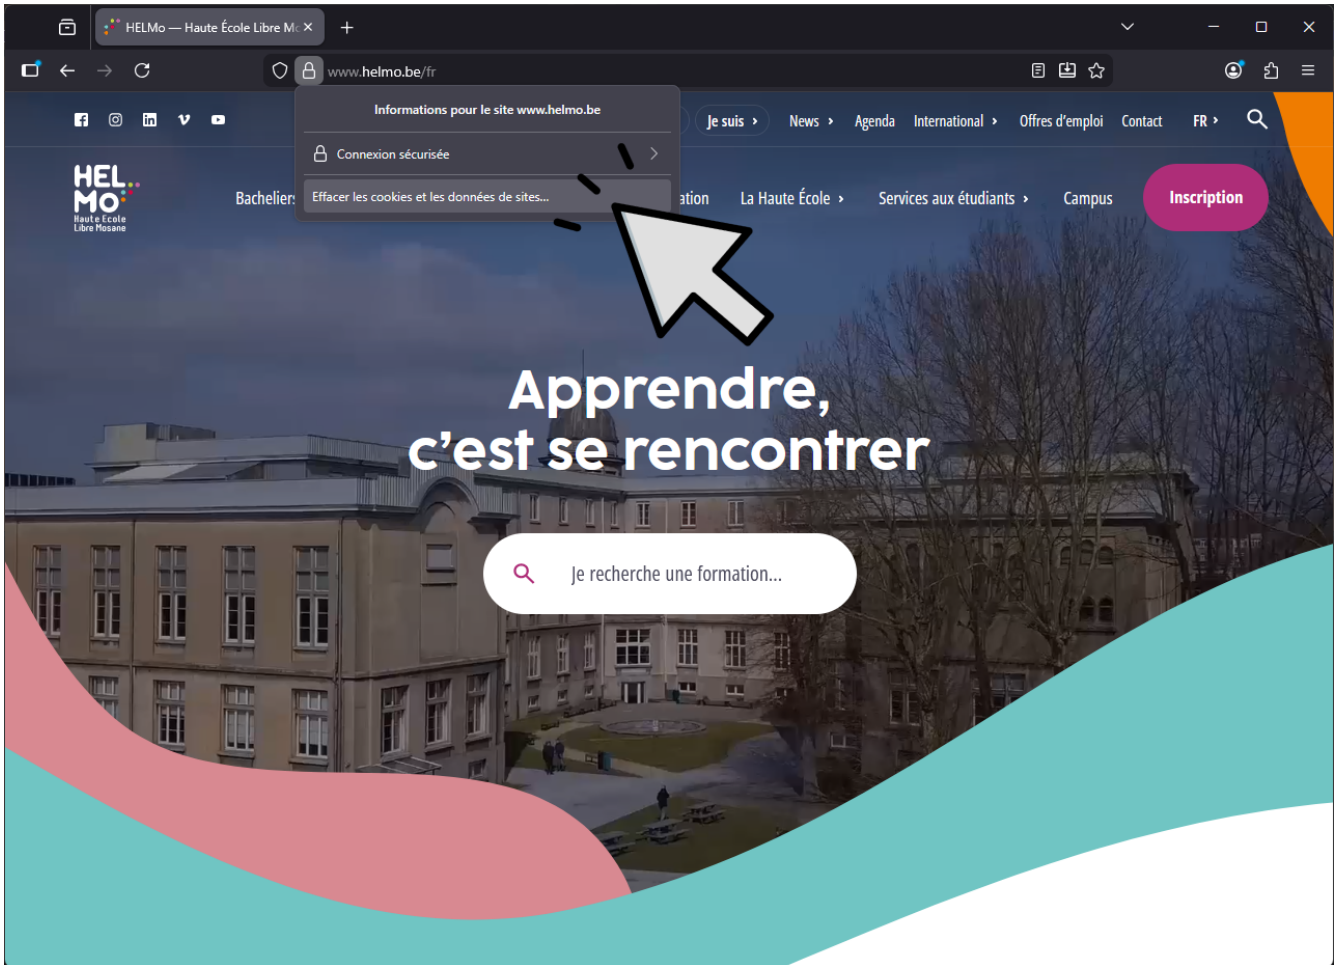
HELMo — Haute École Libre Mc

www.helmo.be/fr

Informations pour le site www.helmo.be

Connexion sécurisée

Effacer les cookies et les données de sites...

Je suis › News › Agenda International › Offres d'emploi Contact FR ›

HEL MO Haute Ecole Libre Mosane

Bacheliers ation La Haute École › Services aux étudiants › Campus Inscription

Apprendre, c'est se rencontrer

Je recherche une formation...